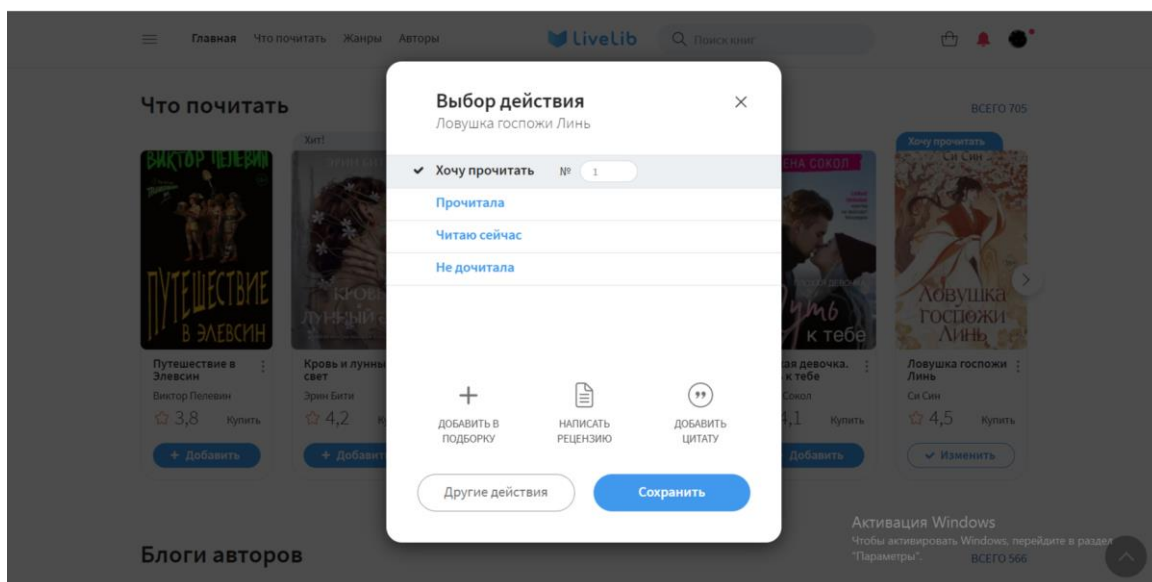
Главная Что почитать Жанры Авторы

LiveLib

Поиск книг

Что почитать

ВСЕГО 705

Хит!

Хочу прочитать

ВИКТОР ПЕЛЕВИН

ПУТЕШЕСТВИЕ В ЭЛЕВСИН

Путешествие в Элевсин

Виктор Пелевин

3,8 Купить

+ Добавить

Кровь и лунный свет

Эрин Бити

4,2

+ Добави

Выбор действия

Ловушка госпожи Линь

Хочу прочитать № 1

Прочитала

Читаю сейчас

Не дочитала

ДОБАВИТЬ В ПОДБОРКУ

НАПИСАТЬ РЕЦЕНЗИЮ

ДОБАВИТЬ ЦИТАТУ

Другие действия

Сохранить

ЕНА СОКОЛ

к тебе

ая девочка. к тебе

Сокол

4,1 Купить

Добавить

Си Син

Ловушка госпожи Линь

Ловушка госпожи Линь

Си Син

4,5 Купить

Изменить

Блоги авторов

Активация Windows

Чтобы активировать Windows, перейдите в раздел "Параметры".

ВСЕГО 566